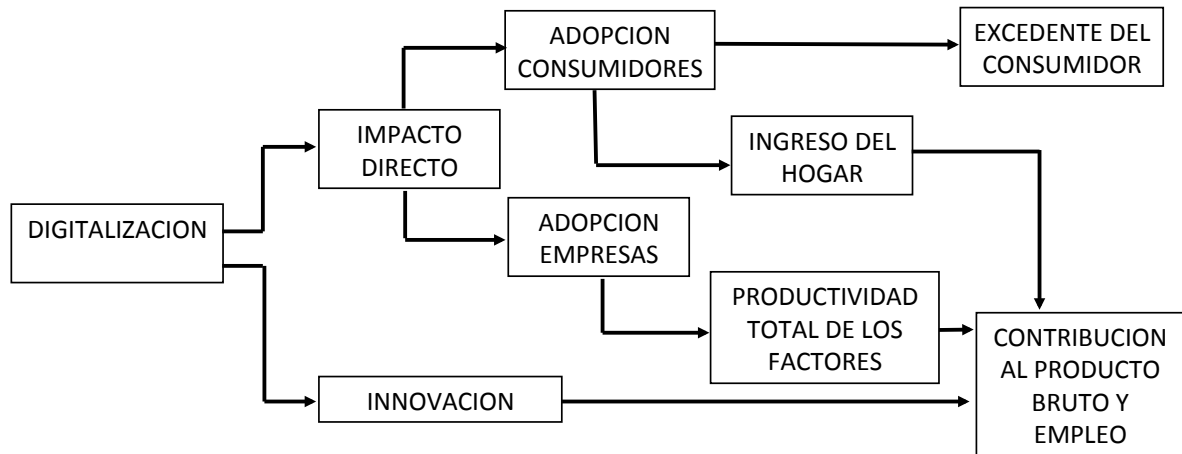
ADOPCION CONSUMIDORES

EXCEDENTE DEL CONSUMIDOR

IMPACTO DIRECTO

INGRESO DEL HOGAR

DIGITALIZACION

ADOPCION EMPRESAS

PRODUCTIVIDAD TOTAL DE LOS FACTORES

CONTRIBUCION AL PRODUCTO BRUTO Y EMPLEO

INNOVACION